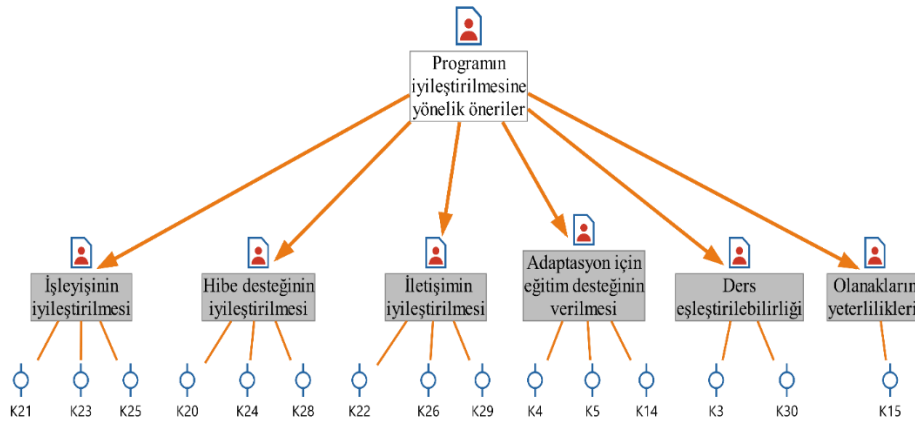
Programın iyileştirilmesine yönelik öneriler

İşleyişinin iyileştirilmesi

K21 K23 K25

Hibe desteğinin iyileştirilmesi

K20 K24 K28

İletişimin iyileştirilmesi

K22 K26 K29

Adaptasyon için eğitim desteğinin verilmesi

K4 K5 K14

Ders eşleştirilebilirliği

K3 K30

Olanakların yeterlilikleri

K15